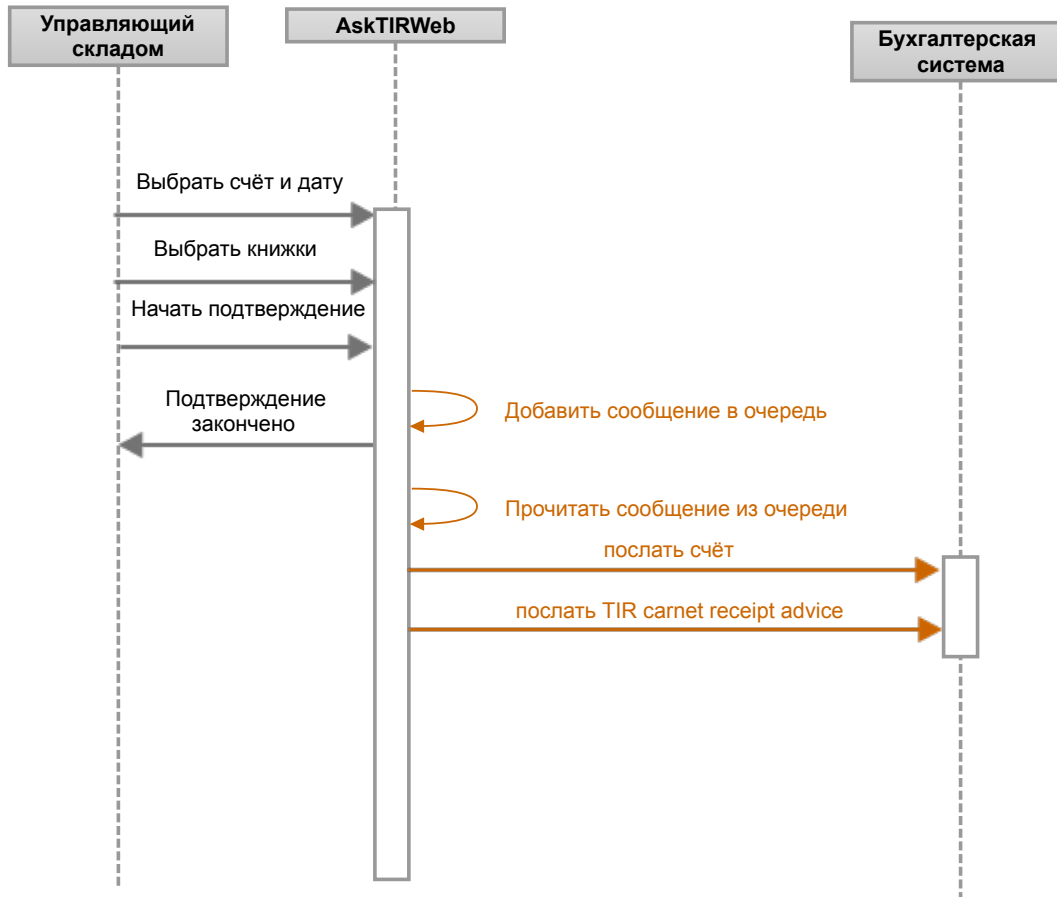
Управляющий складом

AskTIRWeb

Бухгалтерская система

Выбрать счёт и дату

Выбрать книжки

Начать подтверждение

Подтверждение закончено

Добавить сообщение в очередь

Прочитать сообщение из очереди

послать счёт

послать TIR carnet receipt advice